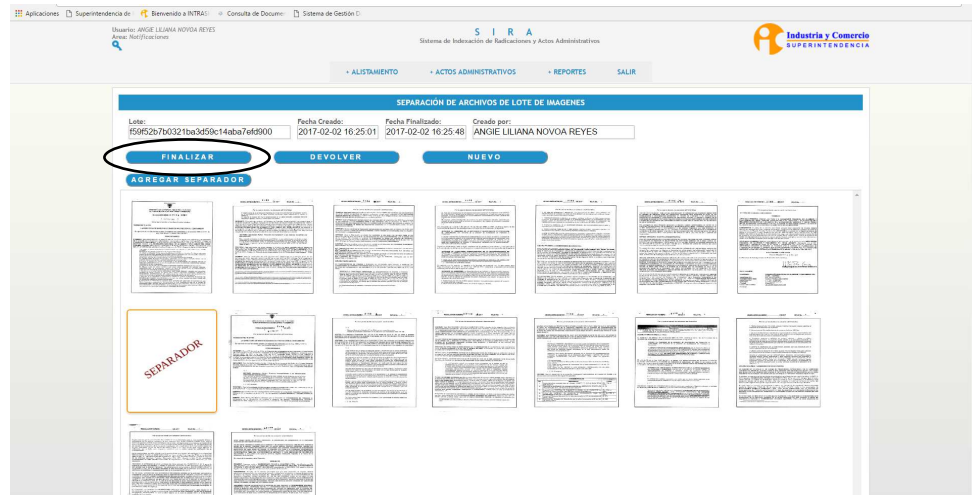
Aplicaciones Superintendencia de Bienvenido a INTRAS Consulta de Documen Sistema de Gestión D

Usuario: ANGIE LILIANA NOVOA REYES
Area: Notificaciones

S I R A
Sistema de Indexación de Radicaciones y Actos Administrativos

Industria y Comercio
SUPERINTENDENCIA

» ALISTAMIENTO » ACTOS ADMINISTRATIVOS » REPORTES SALIR

SEPARACIÓN DE ARCHIVOS DE LOTE DE IMAGENES

| Lote: | Fecha Creado: | Fecha Finalizado: | Creado por: |
|---|---|---|---|
| f59f52b7b0321ba3d59c14aba7efd900 | 2017-02-02 16:25:01 | 2017-02-02 16:25:48 | ANGIE LILIANA NOVOA REYES |

FINALIZAR DEVOLVER NUEVO

AGREGAR SEPARADOR

SEPARADOR